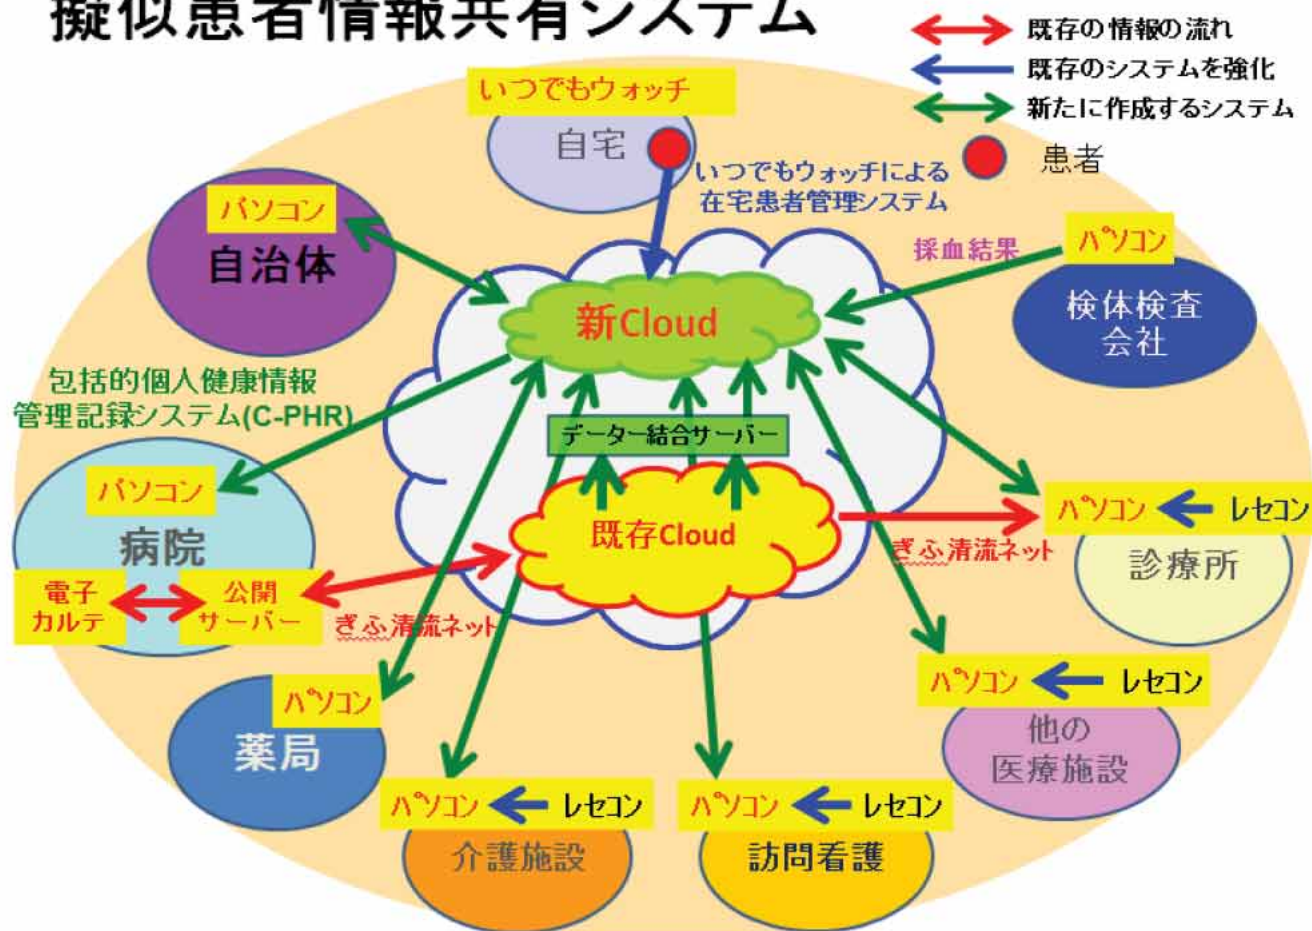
擬似患者情報共有システム

既存の情報の流れ
既存のシステムを強化
新たに作成するシステム
患者

いつでもウォッチ
自宅
いつでもウォッチによる在宅患者管理システム

パソコン
自治体

採血結果
パソコン
検体検査会社

新Cloud

包括的個人健康情報管理記録システム(C-PHR)

データー結合サーバー

パソコン
病院
電子カルテ
公開サーバー
ぎふ清流ネット

既存Cloud

パソコン
レセコン
ぎふ清流ネット
診療所

パソコン
薬局

パソコン
レセコン
他の医療施設

パソコン
レセコン
介護施設

パソコン
レセコン
訪問看護